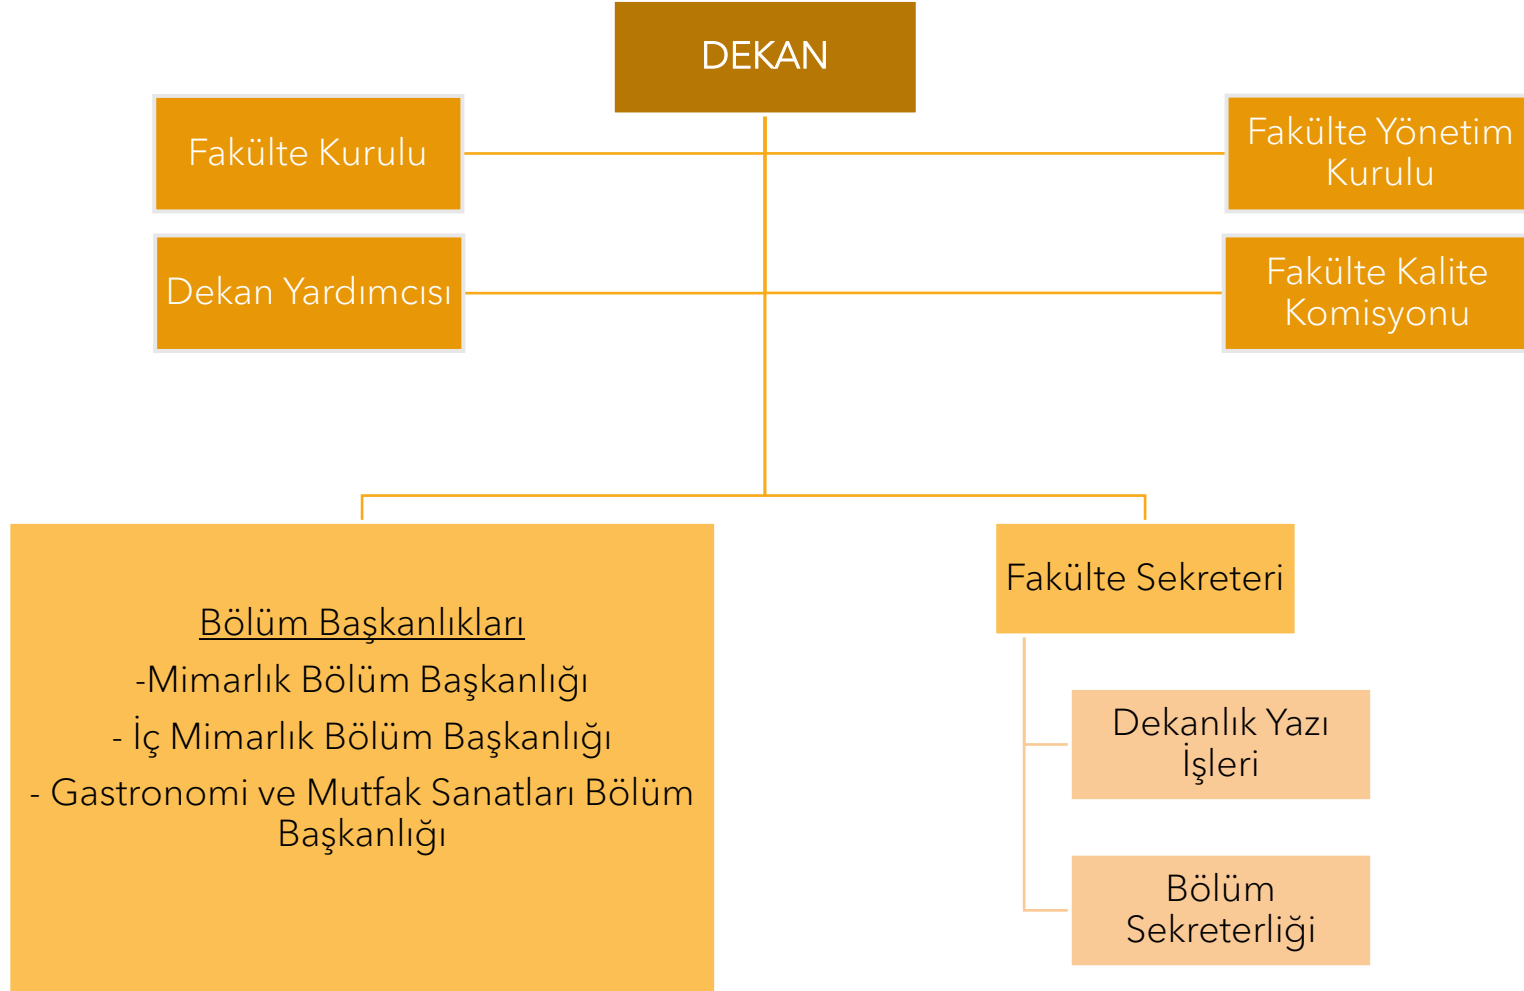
DEKAN

Fakülte Kurulu

Fakülte Yönetim Kurulu

Dekan Yardımcısı

Fakülte Kalite Komisyonu

Bölüm Başkanlıkları
-Mimarlık Bölüm Başkanlığı
- İç Mimarlık Bölüm Başkanlığı
- Gastronomi ve Mutfak Sanatları Bölüm Başkanlığı

Fakülte Sekreteri

Dekanlık Yazı İşleri

Bölüm Sekreterliği